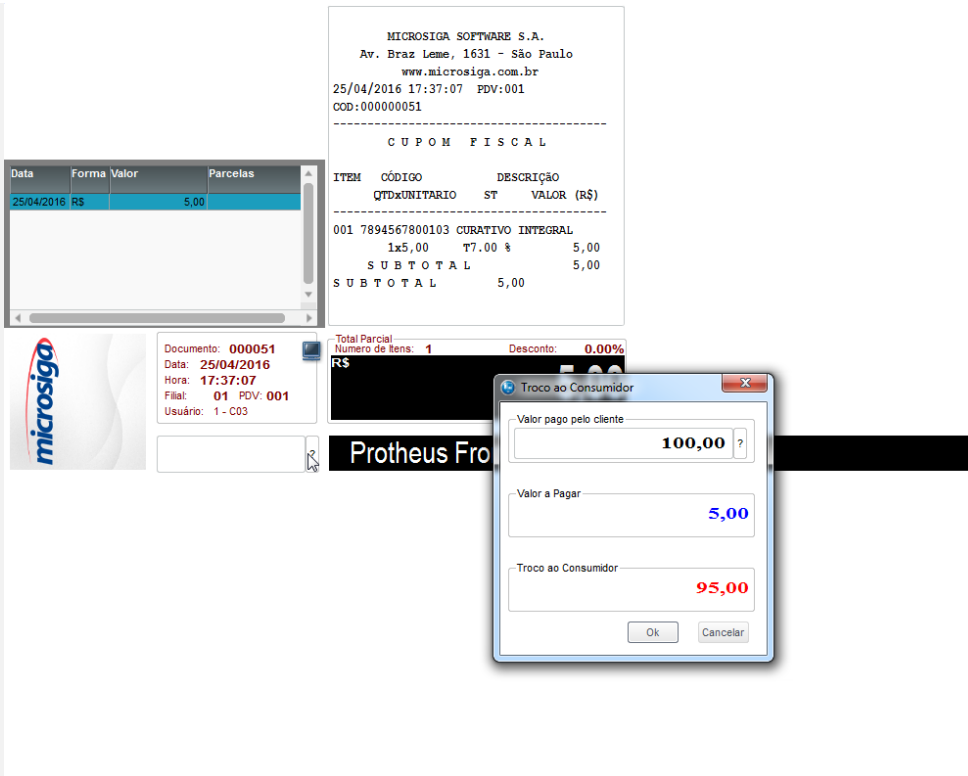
MICROSIGA SOFTWARE S.A.
Av. Braz Leme, 1631 - São Paulo
www.microsiga.com.br
25/04/2016 17:37:07 PDV:001
COD:000000051

C U P O M F I S C A L

ITEM CÓDIGO DESCRIÇÃO
QTDxUNITARIO ST VALOR (R$)

001 7894567800103 CURATIVO INTEGRAL
1x5,00 T7.00 % 5,00
S U B T O T A L 5,00
S U B T O T A L 5,00

| Data | Forma | Valor | Parcelas |
|---|---|---|---|
| 25/04/2016 | R$ | 5,00 | |

microsiga

Documento: 000051
Data: 25/04/2016
Hora: 17:37:07
Filial: 01 PDV: 001
Usuário: 1 - C03

Total Parcial
Numero de Itens: 1
Desconto: 0.00%
R$
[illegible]

Protheus Fro

Troco ao Consumidor

Valor pago pelo cliente
100,00
?

Valor a Pagar
5,00

Troco ao Consumidor
95,00

Ok
Cancelar